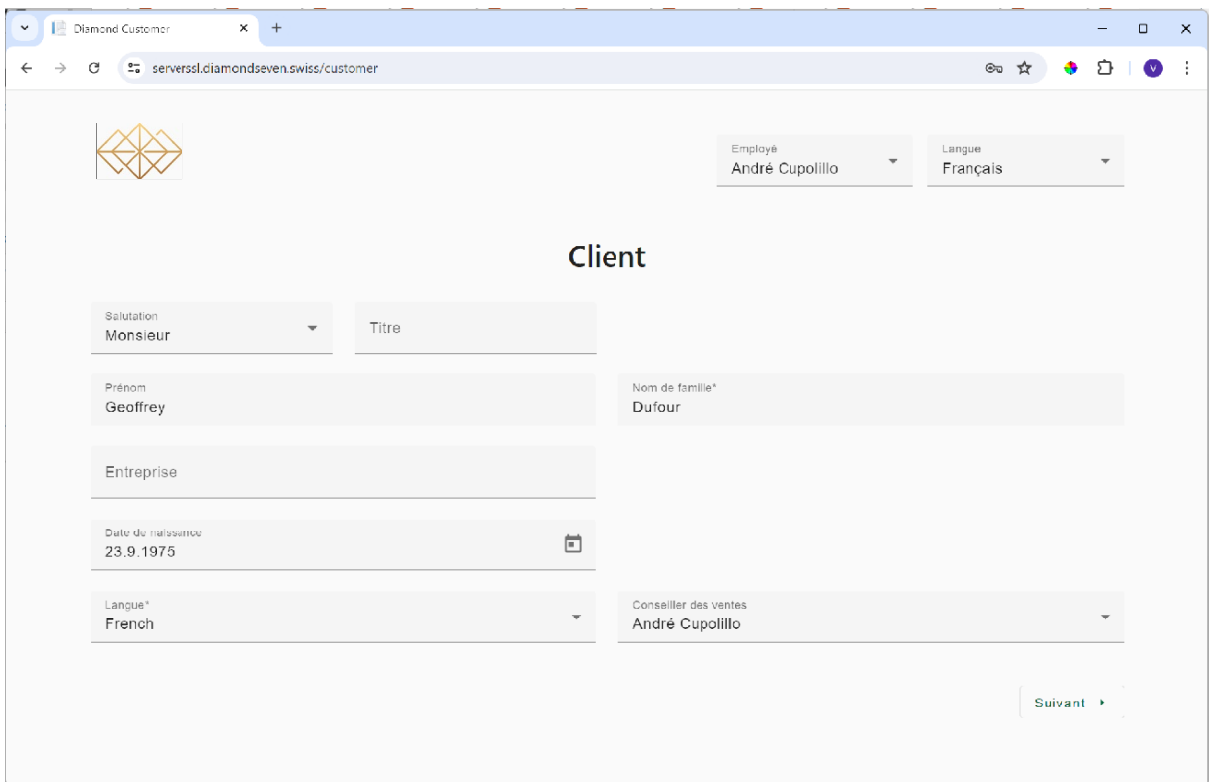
Diamond Customer

serverssl.diamondseven.swiss/customer

Employé
André Cupolillo

Langue
Français

Client

Salutation
Monsieur

Titre

Prénom
Geoffrey

Nom de famille*
Dufour

Entreprise

Date de naissance
23.9.1975

Langue*
French

Conseiller des ventes
André Cupolillo

Suivant